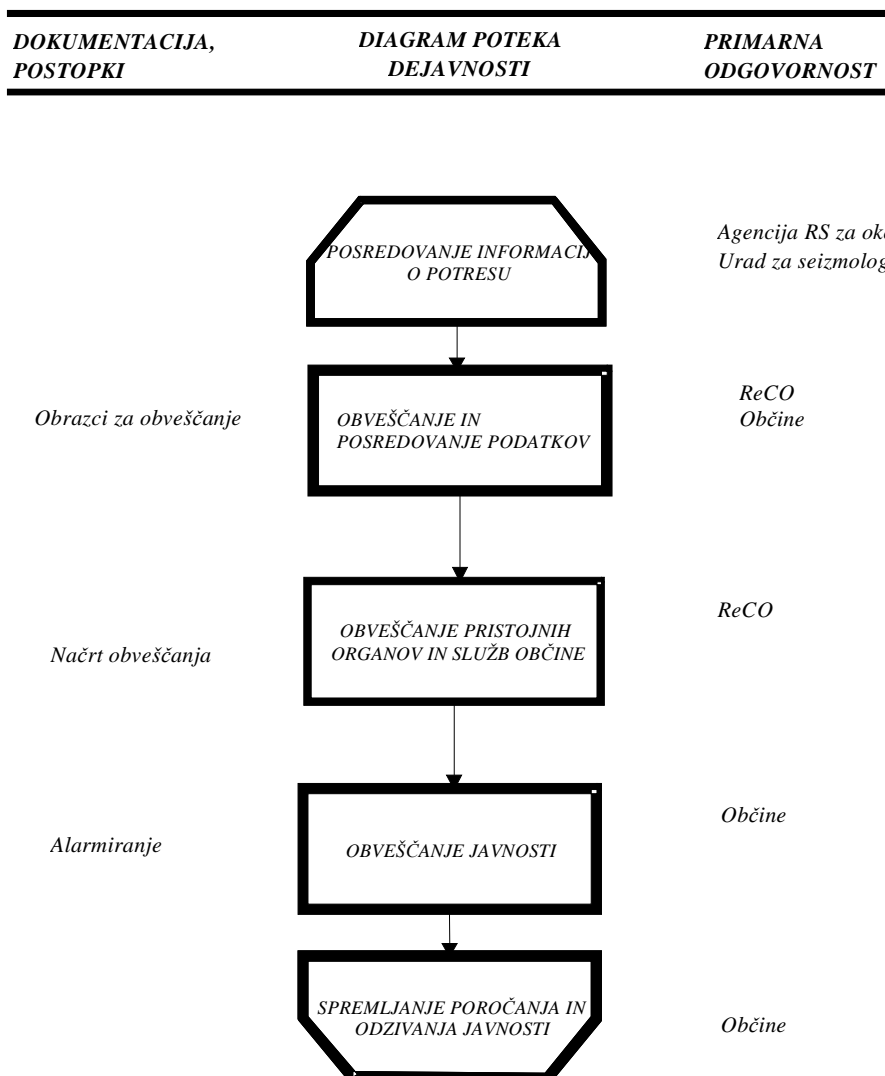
DOKUMENTACIJA, POSTOPKI

DIAGRAM POTEKA DEJAVNOSTI

PRIMARNA ODGOVORNOST

POSREDOVANJE INFORMACIJ O POTRESU

Agencija RS za ok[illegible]
Urad za seizmolog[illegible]

Obrazci za obveščanje

OBVEŠČANJE IN POSREDOVANJE PODATKOV

ReCO
Občine

Načrt obveščanja

OBVEŠČANJE PRISTOJNIH ORGANOV IN SLUŽB OBČINE

ReCO

Alarmiranje

OBVEŠČANJE JAVNOSTI

Občine

SPREMLJANJE POROČANJA IN ODZIVANJA JAVNOSTI

Občine